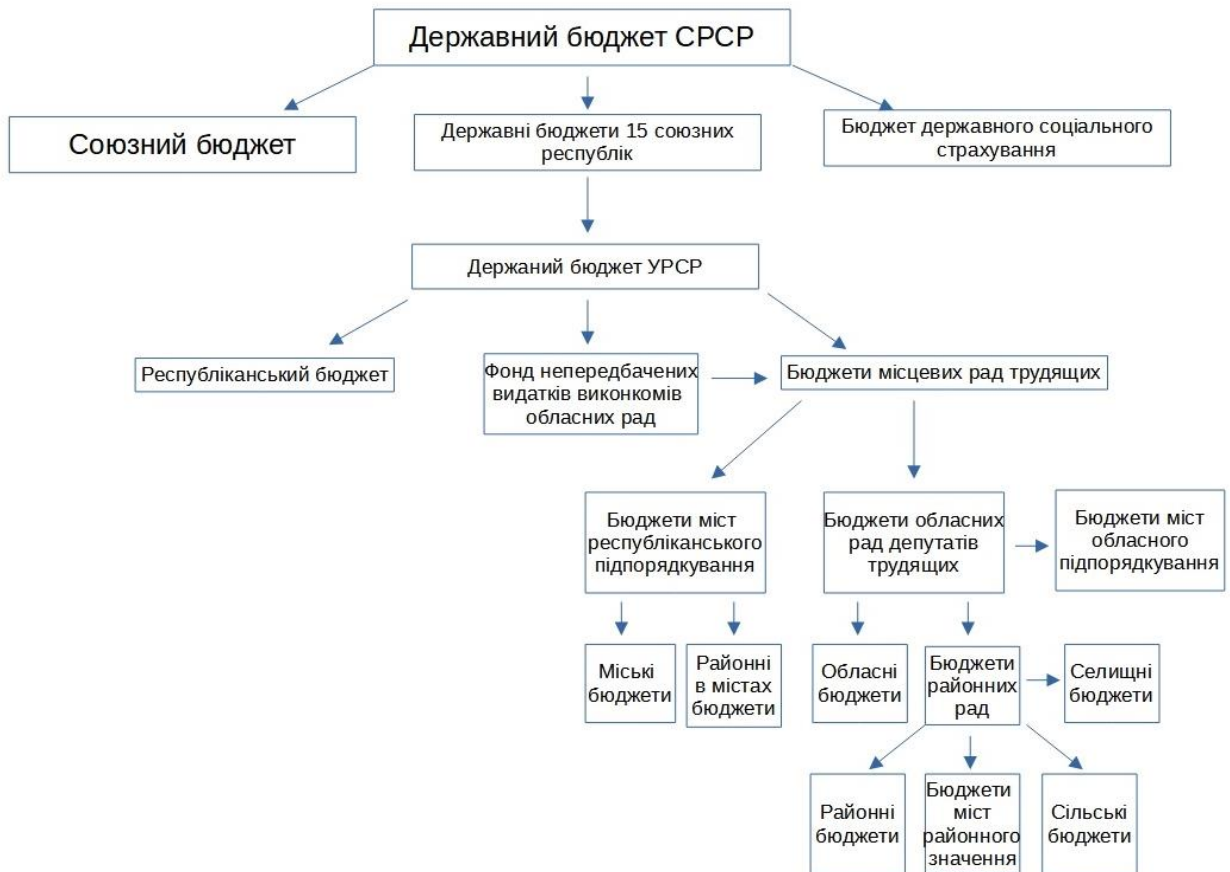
Державний бюджет СРСР

Союзний бюджет

Державні бюджети 15 союзних республік

Бюджет державного соціального страхування

Държаний бюджет УРСР

Республіканський бюджет

Фонд непередбачених видатків виконкомів обласних рад

Бюджети місцевих рад трудящих

Бюджети міст республіканського підпорядкування

Бюджети обласних рад депутатів трудящих

Бюджети міст обласного підпорядкування

Міські бюджети

Районні в містах бюджети

Обласні бюджети

Бюджети районних рад

Селищні бюджети

Районні бюджети

Бюджети міст районного значення

Сільські бюджети